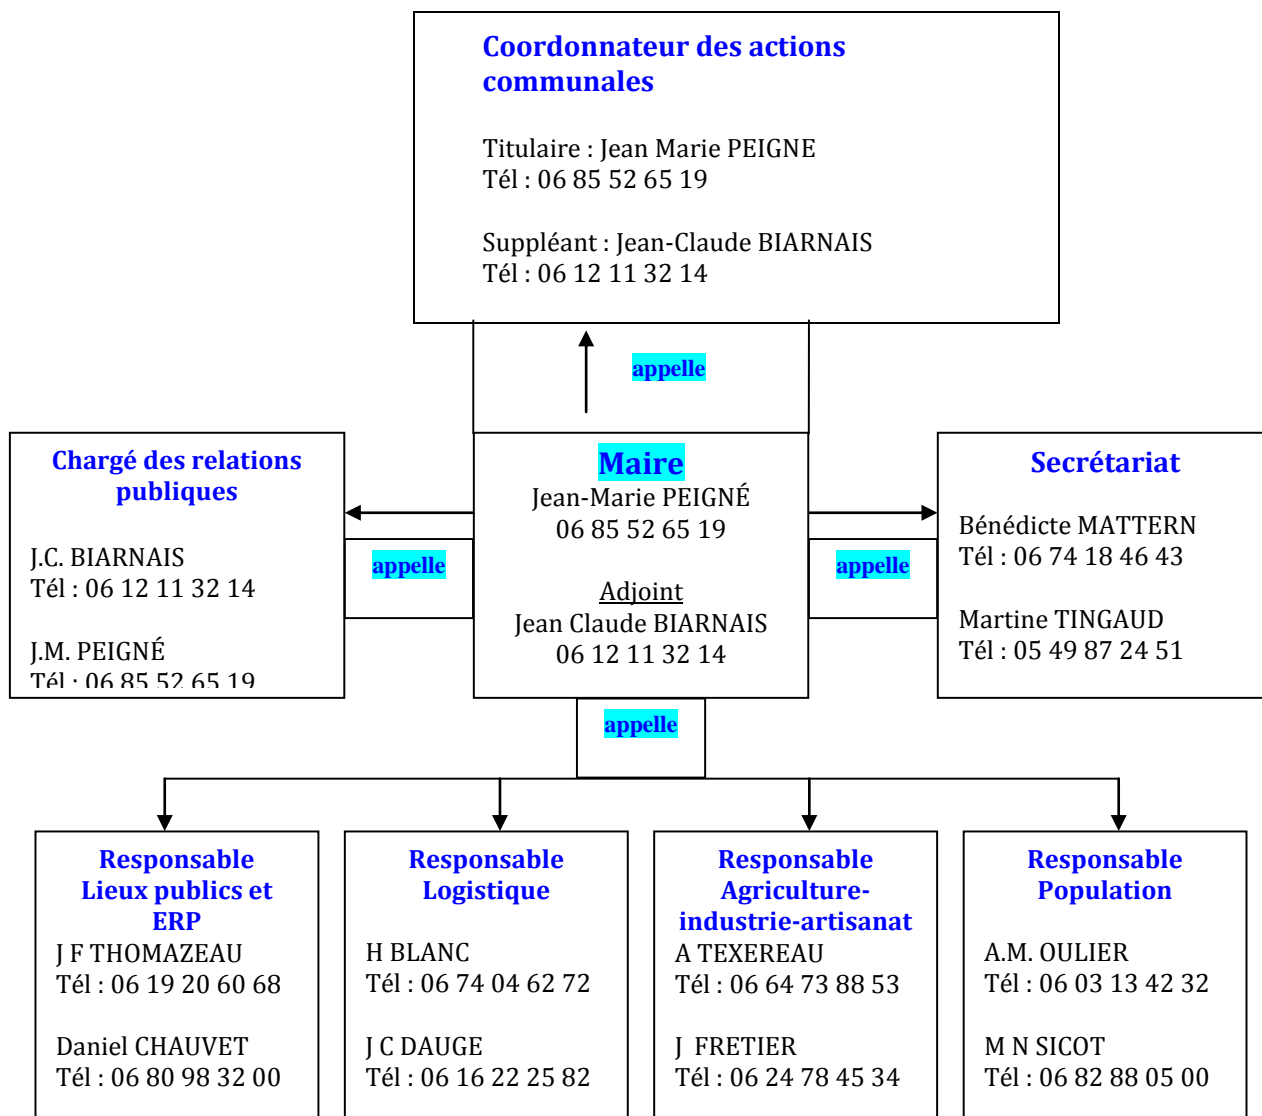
Coordonnateur des actions communales

Titulaire : Jean Marie PEIGNE
Tél : 06 85 52 65 19

Suppléant : Jean-Claude BIARNAIS
Tél : 06 12 11 32 14

appelle

Chargé des relations publiques

J.C. BIARNAIS
Tél : 06 12 11 32 14

J.M. PEIGNÉ
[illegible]

appelle

Maire
Jean-Marie PEIGNÉ
06 85 52 65 19

Adjoint
Jean Claude BIARNAIS
06 12 11 32 14

appelle

Secrétariat

Bénédicte MATTERN
Tél : 06 74 18 46 43

Martine TINGAUD
Tél : 05 49 87 24 51

appelle

Responsable Lieux publics et ERP
J F THOMAZEAU
Tél : 06 19 20 60 68

Daniel CHAUVET
Tél : 06 80 98 32 00

Responsable Logistique

H BLANC
Tél : 06 74 04 62 72

J C DAUGE
Tél : 06 16 22 25 82

Responsable Agriculture-industrie-artisanat
A TEXEREAU
Tél : 06 64 73 88 53

J FRETIER
Tél : 06 24 78 45 34

Responsable Population

A.M. OULIER
Tél : 06 03 13 42 32

M N SICOT
Tél : 06 82 88 05 00